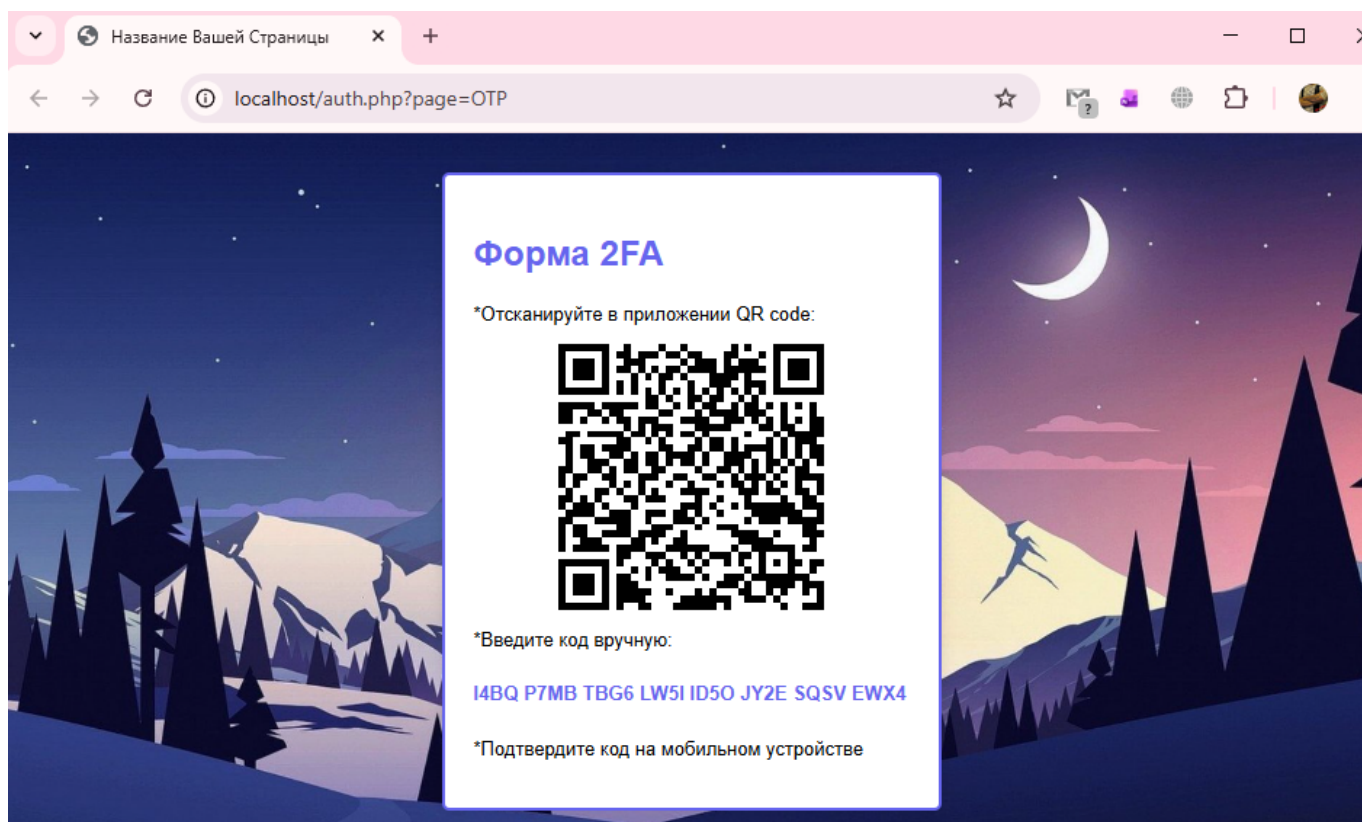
Название Вашей Страницы

localhost/auth.php?page=OTP

Форма 2FA

*Отсканируйте в приложении QR code:

*Введите код вручную:

I4BQ P7MB TBG6 LW5I ID5O JY2E SQSV EWX4

*Подтвердите код на мобильном устройстве